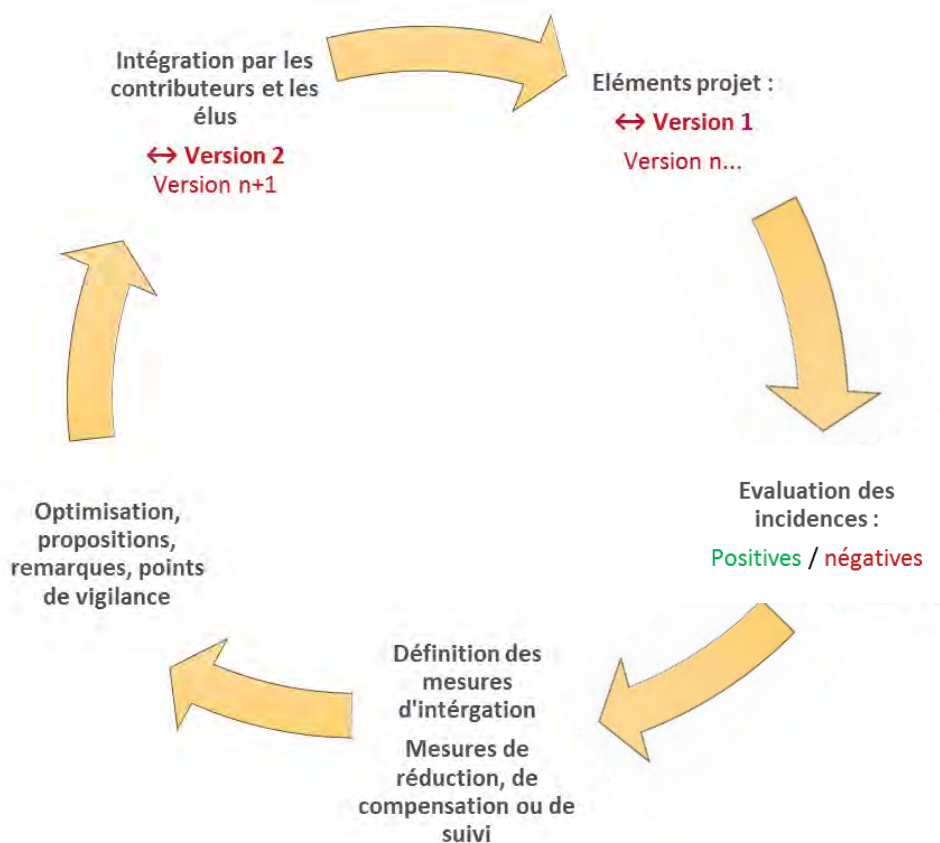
Eléments projet :

↔ Version 1

Version n...

Evaluation des incidences :

Positives / négatives

Définition des mesures d'intérgation

Mesures de réduction, de compensation ou de suivi

Optimisation, propositions, remarques, points de vigilance

Intégration par les contributeurs et les élus

↔ Version 2

Version n+1